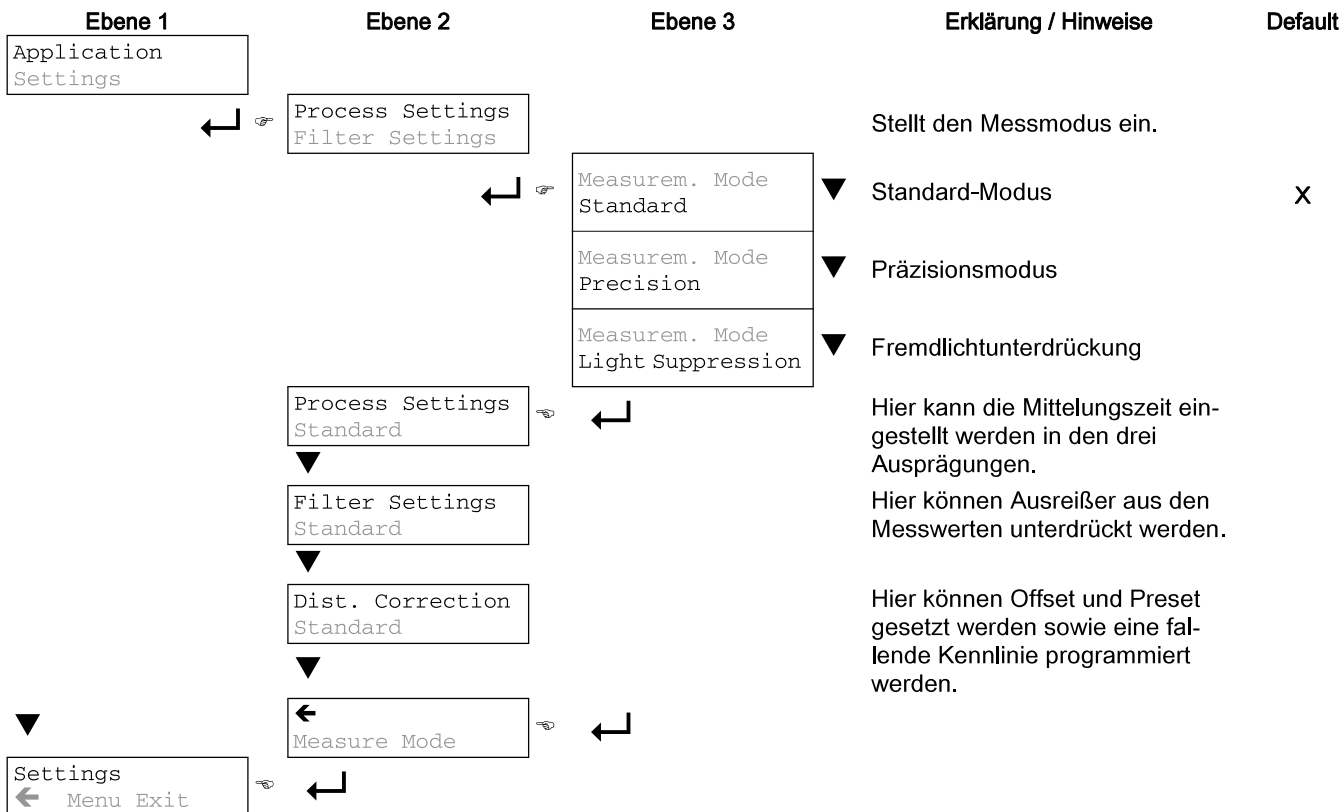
Ebene 1 | Ebene 2 | Ebene 3 | Erklärung / Hinweise | Default

Application
Settings

Process Settings
Filter Settings

Stellt den Messmodus ein.

Measurem. Mode
Standard

Standard-Modus

X

Measurem. Mode
Precision

Präzisionsmodus

Measurem. Mode
Light Suppression

Fremdlichtunterdrückung

Process Settings
Standard

Hier kann die Mittelungszeit eingestellt werden in den drei Ausprägungen.

Filter Settings
Standard

Hier können Ausreißer aus den Messwerten unterdrückt werden.

Dist. Correction
Standard

Hier können Offset und Preset gesetzt werden sowie eine fallende Kennlinie programmiert werden.

←
Measure Mode

Settings
← Menu Exit